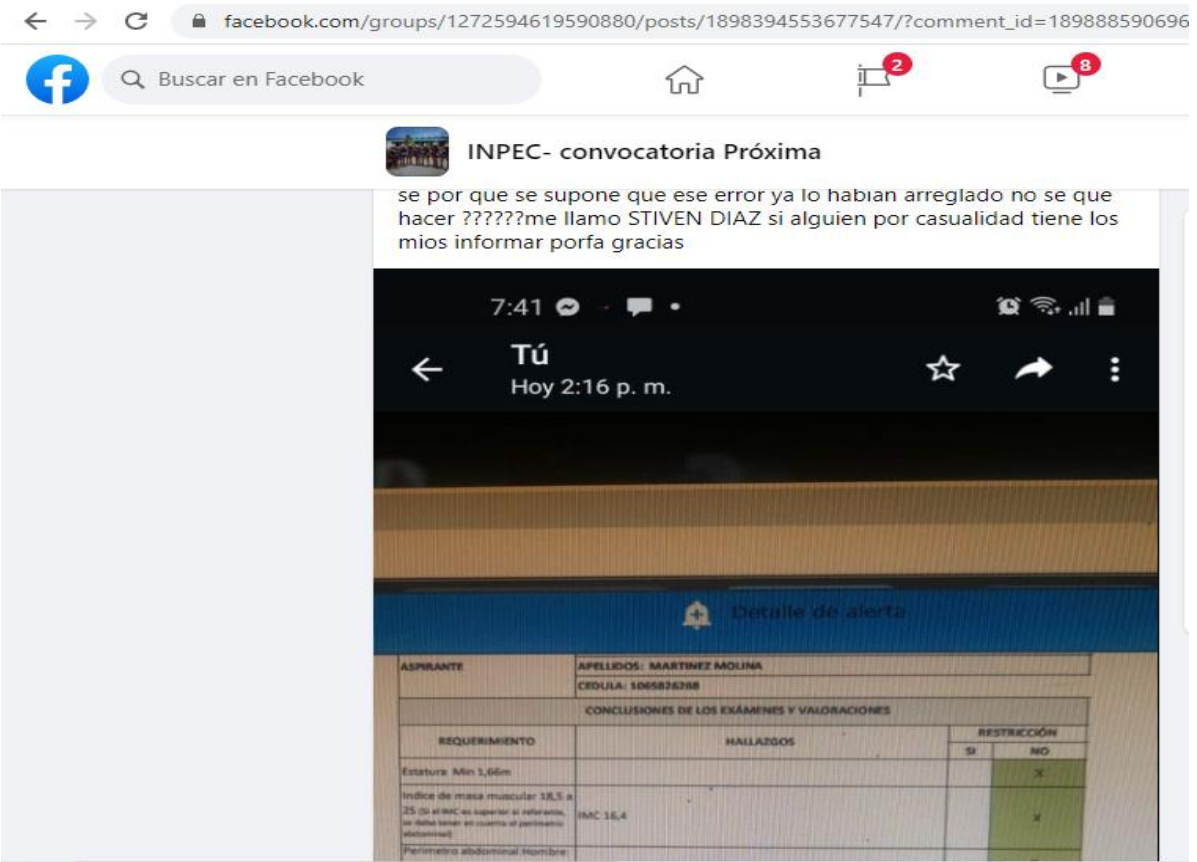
facebook.com/groups/1272594619590880/posts/1898394553677547/?comment_id=189888590696

Buscar en Facebook

2

8

INPEC- convocatoria Próxima

se por que se supone que ese error ya lo habian arreglado no se que hacer ??????me llamo STIVEN DIAZ si alguien por casualidad tiene los mios informar porfa gracias

7:41

Tú
Hoy 2:16 p. m.

Detalle de alerta

| ASPIRANTE | APELLIDOS: MARTINEZ MOLINA | | |
|---|---|---|---|
| | CEDULA: 1065826288 | | |
| CONCLUSIONES DE LOS EXÁMENES Y VALORACIONES | | | |
| REQUERIMIENTO | HALLAZGOS | RESTRICCIÓN SI | NO |
| Estatura Min 1,66m | | | X |
| Indice de masa muscular 18,5 a 25 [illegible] | IMC 16,4 | | X |
| Perimetro abdominal Hombre: | | | |